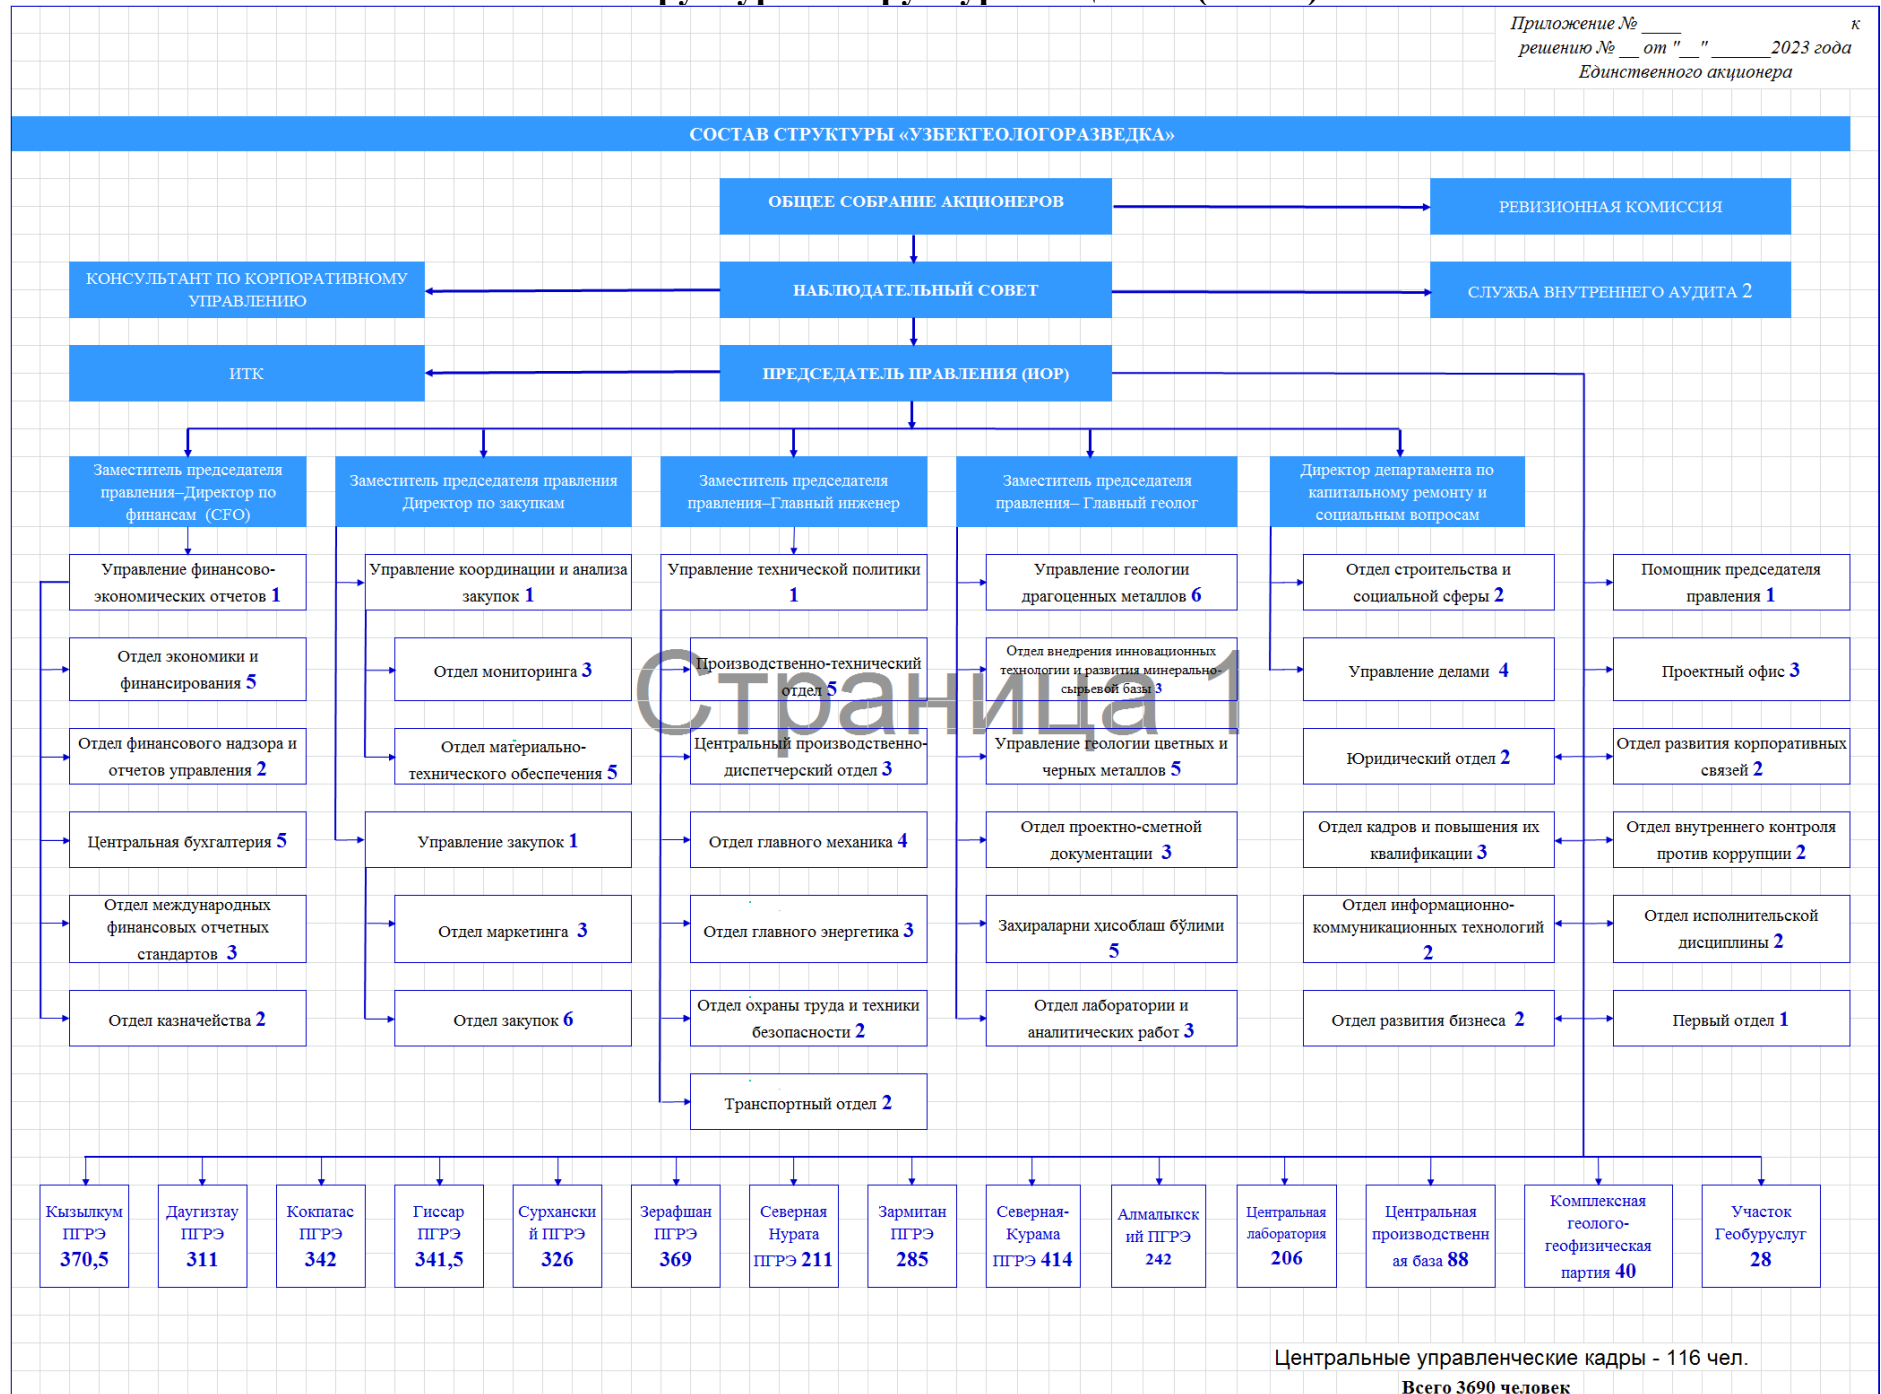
Приложение № ____ к решению № __ от "__" ______2023 года Единственного акционера

СОСТАВ СТРУКТУРЫ «УЗБЕКГЕОЛОГОРАЗВЕДКА»

ОБЩЕЕ СОБРАНИЕ АКЦИОНЕРОВ

РЕВИЗИОННАЯ КОМИССИЯ

КОНСУЛЬТАНТ ПО КОРПОРАТИВНОМУ УПРАВЛЕНИЮ

НАБЛЮДАТЕЛЬНЫЙ СОВЕТ

СЛУЖБА ВНУТРЕННЕГО АУДИТА 2

ИТК

ПРЕДСЕДАТЕЛЬ ПРАВЛЕНИЯ (ИОР)

Заместитель председателя правления–Директор по финансам (CFO)

Заместитель председателя правления Директор по закупкам

Заместитель председателя правления–Главный инженер

Заместитель председателя правления– Главный геолог

Директор департамента по капитальному ремонту и социальным вопросам

Управление финансово-экономических отчетов 1

Отдел экономики и финансирования 5

Отдел финансового надзора и отчетов управления 2

Центральная бухгалтерия 5

Отдел международных финансовых отчетных стандартов 3

Отдел казначейства 2

Управление координации и анализа закупок 1

Отдел мониторинга 3

Отдел материально-технического обеспечения 5

Управление закупок 1

Отдел маркетинга 3

Отдел закупок 6

Управление технической политики 1

Производственно-технический отдел 5

Центральный производственно-диспетчерский отдел 3

Отдел главного механика 4

Отдел главного энергетика 3

Отдел охраны труда и техники безопасности 2

Транспортный отдел 2

Управление геологии драгоценных металлов 6

Отдел внедрения инновационных технологии и развития минерально-сырьевой базы 3

Управление геологии цветных и черных металлов 5

Отдел проектно-сметной документации 3

Захираларни хисоблаш бўлими 5

Отдел лаборатории и аналитических работ 3

Отдел строительства и социальной сферы 2

Управление делами 4

Юридический отдел 2

Отдел кадров и повышения их квалификации 3

Отдел информационно-коммуникационных технологий 2

Отдел развития бизнеса 2

Помощник председателя правления 1

Проектный офис 3

Отдел развития корпоративных связей 2

Отдел внутреннего контроля против коррупции 2

Отдел исполнительской дисциплины 2

Первый отдел 1

Страница 1

Кызылкум ПГРЭ 370,5

Даугизтау ПГРЭ 311

Кокпатас ПГРЭ 342

Гиссар ПГРЭ 341,5

Сурхански й ПГРЭ 326

Зерафшан ПГРЭ 369

Северная Нурата ПГРЭ 211

Зармитан ПГРЭ 285

Северная-Курама ПГРЭ 414

Алмалыкск ий ПГРЭ 242

Центральная лаборатория 206

Центральная производственн ая база 88

Комплексная геолого-геофизическая партия 40

Участок Геобурсуслуг 28

Центральные управленческие кадры - 116 чел.

Всего 3690 человек